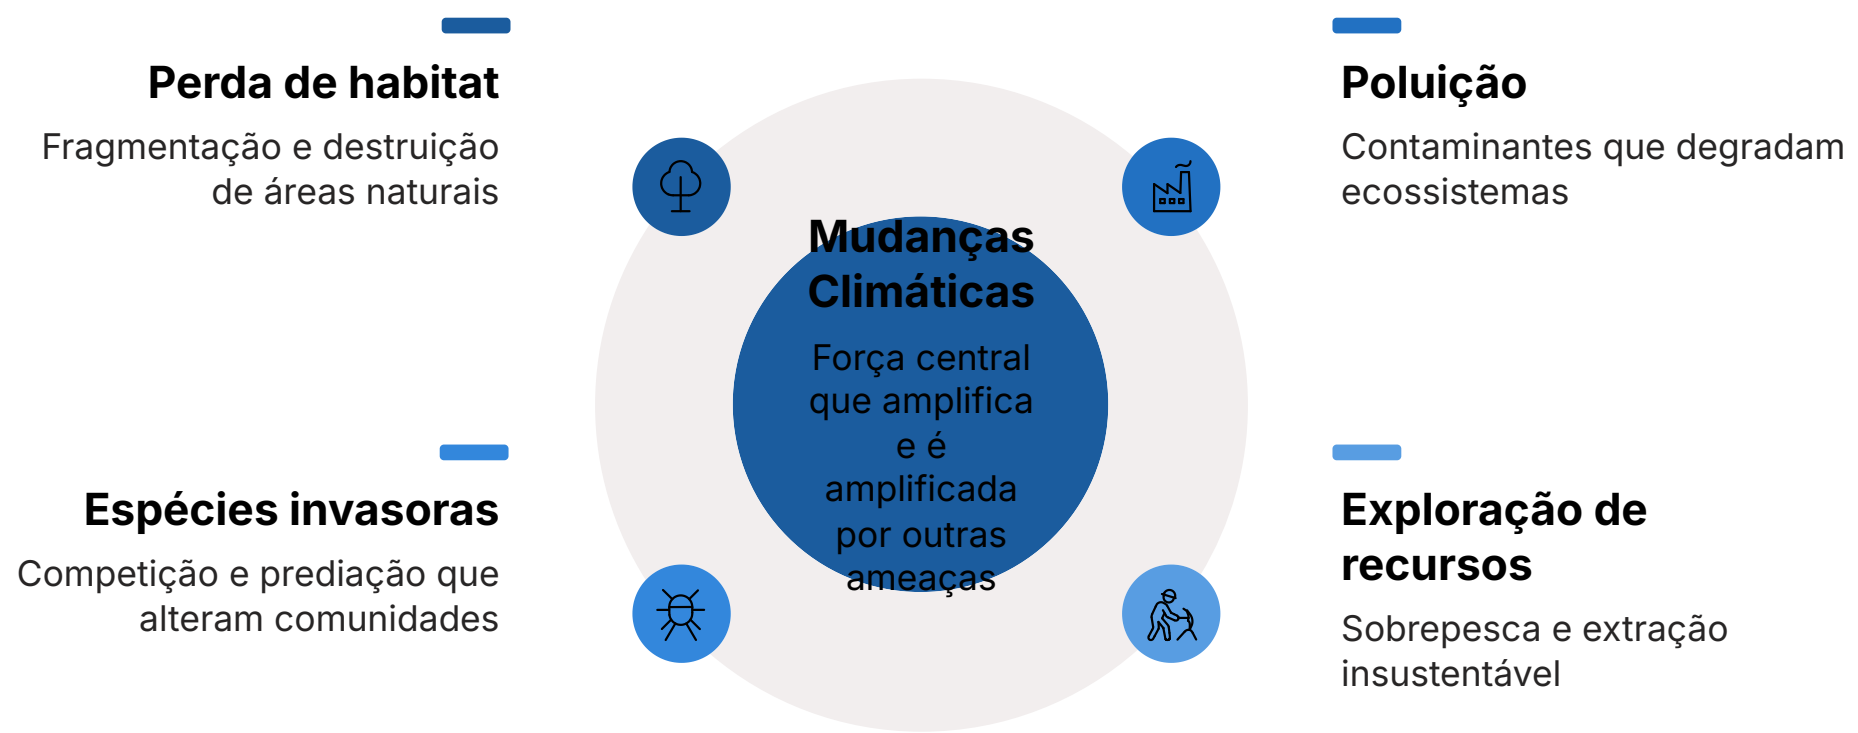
Perda de habitat

Fragmentação e destruição de áreas naturais

Poluição

Contaminantes que degradam ecossistemas

Mudanças Climáticas

Força central que amplifica e é amplificada por outras ameaças

Espécies invasoras

Competição e predação que alteram comunidades

Exploração de recursos

Sobrepesca e extração insustentável